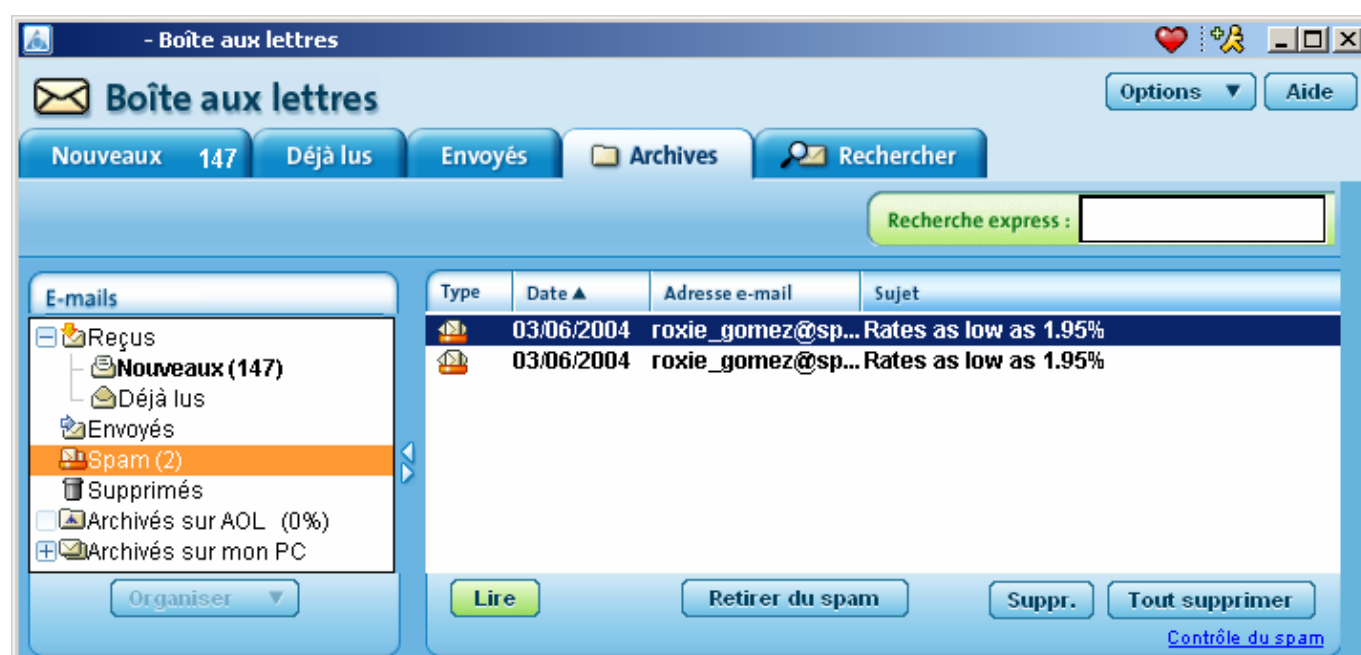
- Boîte aux lettres

Boîte aux lettres

Options ▼ Aide

Nouveaux 147 Déjà lus Envoyés Archives Rechercher

Recherche express :

E-mails

Reçus
Nouveaux (147)
Déjà lus
Envoyés
Spam (2)
Supprimés
Archivés sur AOL (0%)
Archivés sur mon PC

Organiser ▼

| Type | Date ▲ | Adresse e-mail | Sujet |
|---|---|---|---|
| | 03/06/2004 | roxie_gomez@sp... | Rates as low as 1.95% |
| | 03/06/2004 | roxie_gomez@sp... | Rates as low as 1.95% |

Lire Retirer du spam Suppr. Tout supprimer

Contrôle du spam